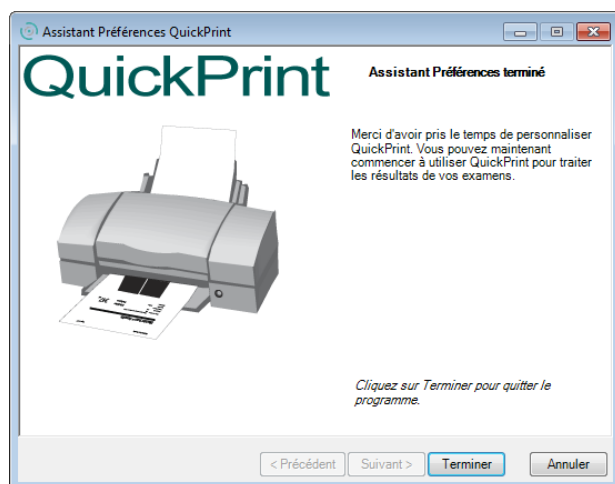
Assistant Préférences QuickPrint

QuickPrint

Assistant Préférences terminé

Merci d'avoir pris le temps de personnaliser QuickPrint. Vous pouvez maintenant commencer à utiliser QuickPrint pour traiter les résultats de vos examens.

Cliquez sur Terminer pour quitter le programme.

< Précédent | Suivant > | Terminer | Annuler